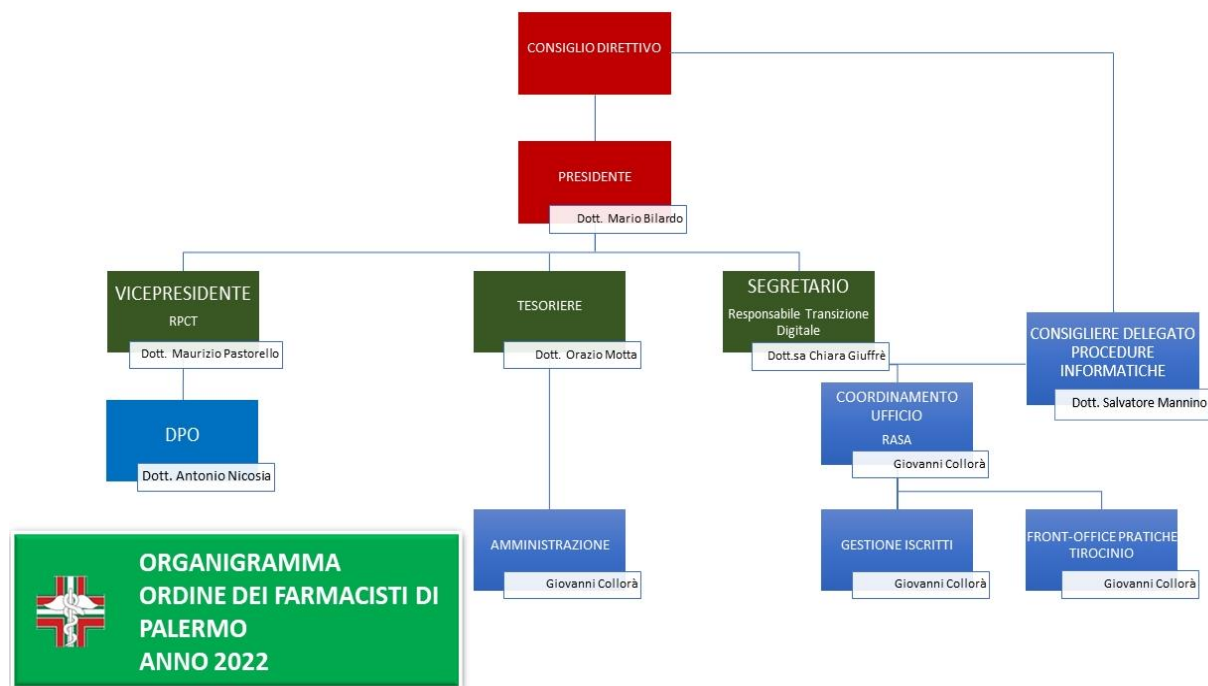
CONSIGLIO DIRETTIVO

PRESIDENTE
Dott. Mario Bilardo

VICEPRESIDENTE
RPCT
Dott. Maurizio Pastorello

TESORIERE
Dott. Orazio Motta

SEGRETARIO
Responsabile Transizione Digitale
Dott.sa Chiara Giuffrè

CONSIGLIERE DELEGATO PROCEDURE INFORMATICHE
Dott. Salvatore Mannino

DPO
Dott. Antonio Nicosia

COORDINAMENTO UFFICIO
RASA
Giovanni Collorà

AMMINISTRAZIONE
Giovanni Collorà

GESTIONE ISCRITTI
Giovanni Collorà

FRONT-OFFICE PRATICHE TIROCINIO
Giovanni Collorà

ORGANIGRAMMA
ORDINE DEI FARMACISTI DI PALERMO
ANNO 2022